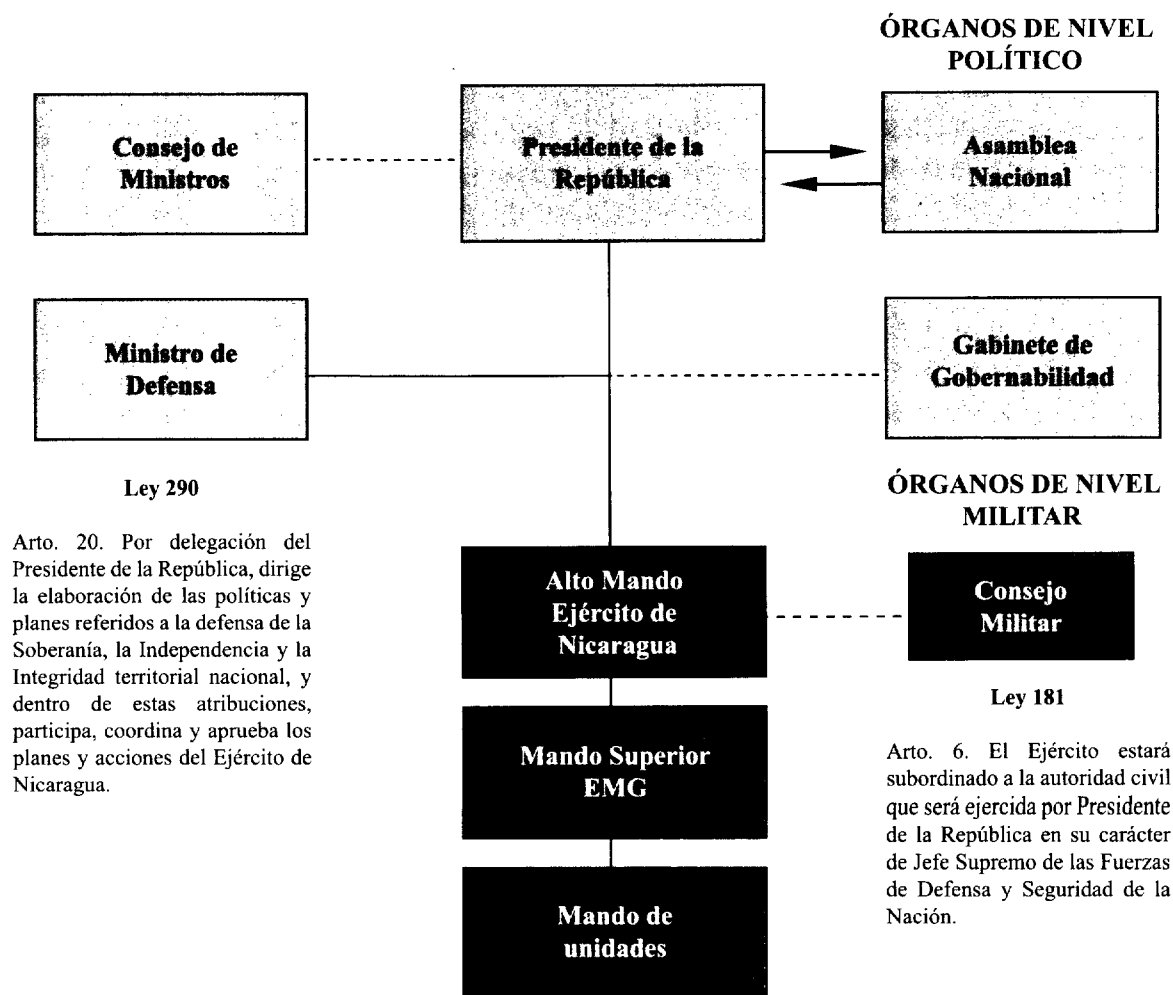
ÓRGANOS DE NIVEL POLÍTICO

Consejo de Ministros

Presidente de la República

Asamblea Nacional

Ministro de Defensa

Gabinete de Gobernabilidad

Ley 290

Arto. 20. Por delegación del Presidente de la República, dirige la elaboración de las políticas y planes referidos a la defensa de la Soberanía, la Independencia y la Integridad territorial nacional, y dentro de estas atribuciones, participa, coordina y aprueba los planes y acciones del Ejército de Nicaragua.

ÓRGANOS DE NIVEL MILITAR

Alto Mando Ejército de Nicaragua

Consejo Militar

Ley 181

Mando Superior EMG

Arto. 6. El Ejército estará subordinado a la autoridad civil que será ejercida por Presidente de la República en su carácter de Jefe Supremo de las Fuerzas de Defensa y Seguridad de la Nación.

Mando de unidades